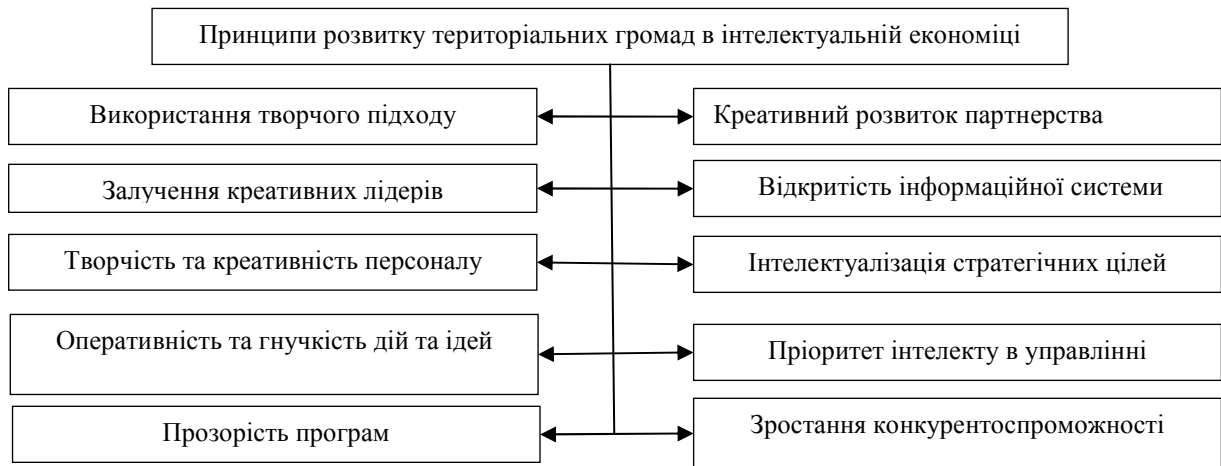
Принципи розвитку територіальних громад в інтелектуальній економіці

Використання творчого підходу

Креативний розвиток партнерства

Залучення креативних лідерів

Відкритість інформаційної системи

Творчість та креативність персоналу

Інтелектуалізація стратегічних цілей

Оперативність та гнучкість дій та ідей

Пріоритет інтелекту в управлінні

Прозорість програм

Зростання конкурентоспроможності